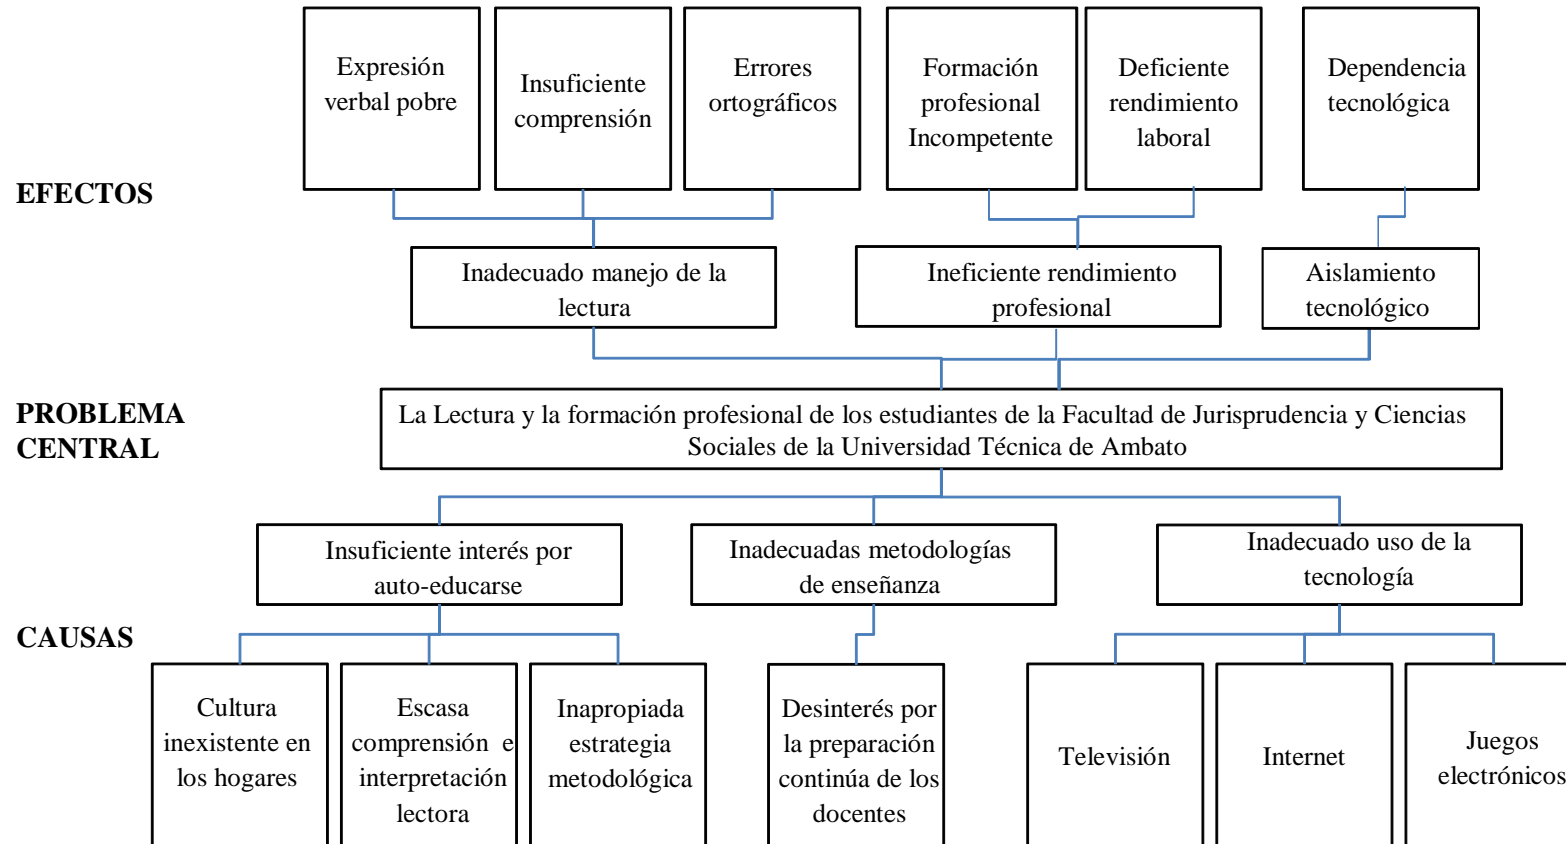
Expresión verbal pobre

Insuficiente comprensión

Errores ortográficos

Formación profesional Incompetente

Deficiente rendimiento laboral

Dependencia tecnológica

EFECTOS

Inadecuado manejo de la lectura

Ineficiente rendimiento profesional

Aislamiento tecnológico

PROBLEMA CENTRAL

La Lectura y la formación profesional de los estudiantes de la Facultad de Jurisprudencia y Ciencias Sociales de la Universidad Técnica de Ambato

Insuficiente interés por auto-educarse

Inadecuadas metodologías de enseñanza

Inadecuado uso de la tecnología

CAUSAS

Cultura inexistente en los hogares

Escasa comprensión e interpretación lectora

Inapropiada estrategia metodológica

Desinterés por la preparación continúa de los docentes

Televisión

Internet

Juegos electrónicos